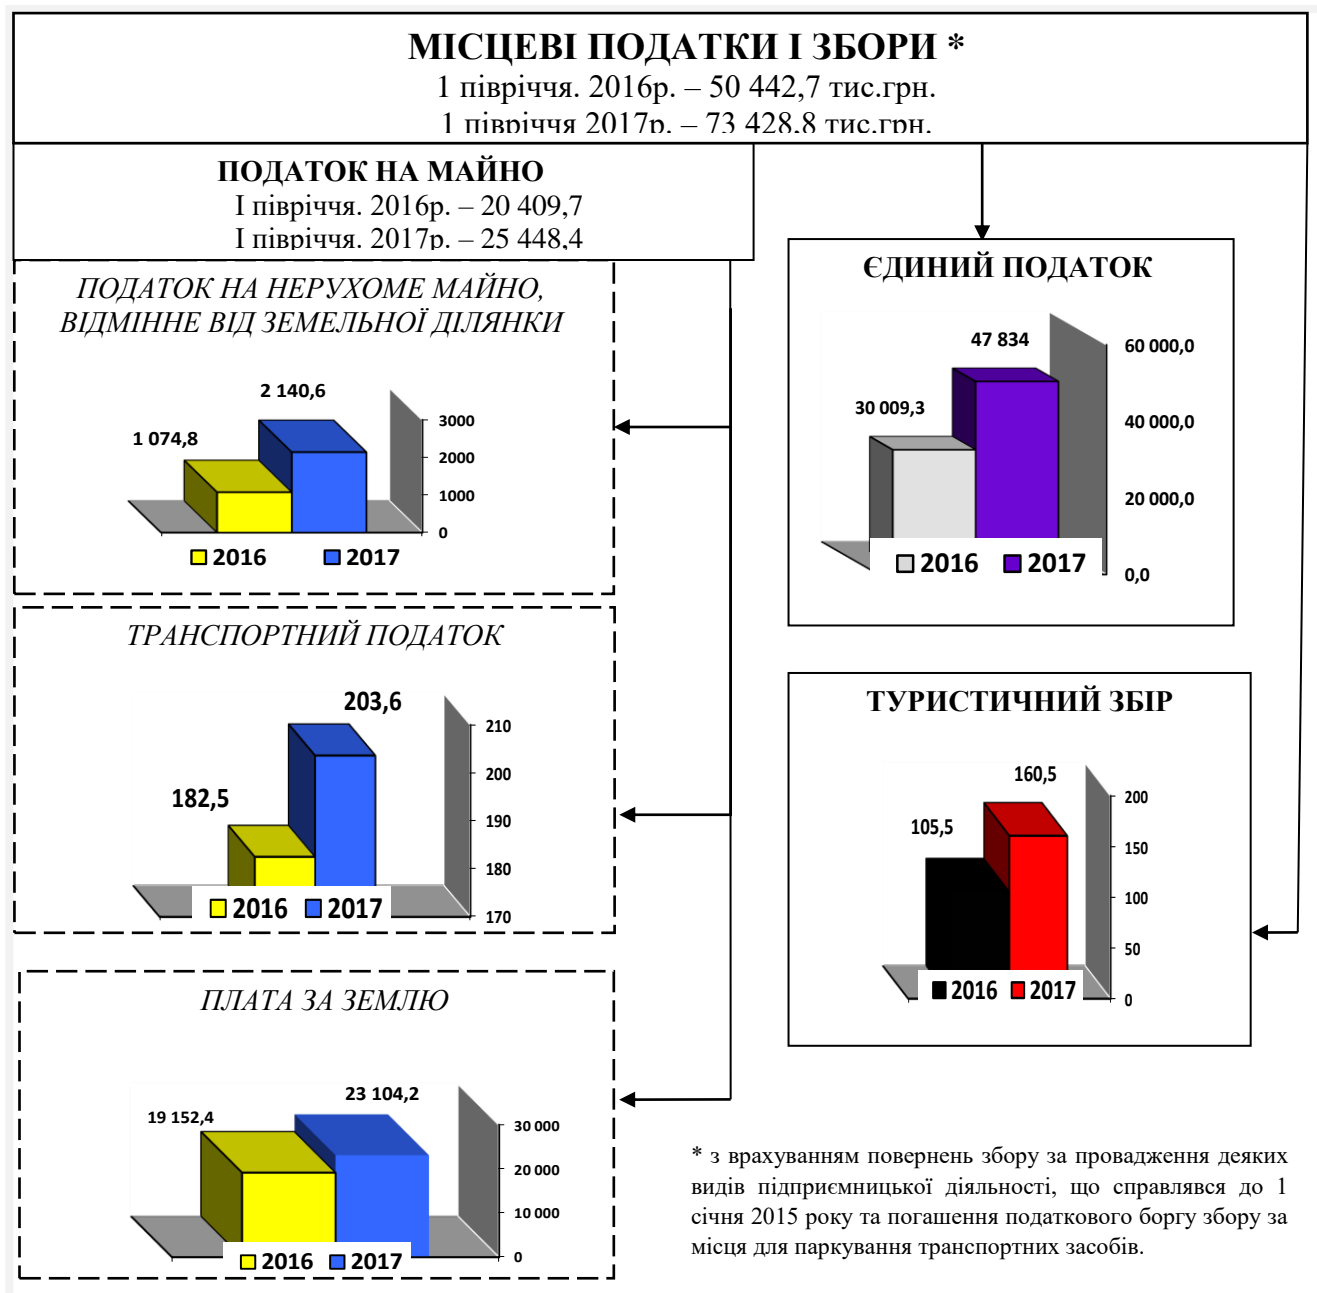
МІСЦЕВІ ПОДАТКИ І ЗБОРИ *
1 півріччя. 2016р. – 50 442,7 тис.грн.
1 півріччя 2017р. – 73 428,8 тис.грн.

ПОДАТОК НА МАЙНО
І півріччя. 2016р. – 20 409,7
І півріччя. 2017р. – 25 448,4

ПОДАТОК НА НЕРУХОМЕ МАЙНО, ВІДМІННЕ ВІД ЗЕМЕЛЬНОЇ ДІЛЯНКИ

1 074,8
2 140,6
3000
2000
1000
0
2016
2017

ТРАНСПОРТНИЙ ПОДАТОК

182,5
203,6
210
200
190
180
170
2016
2017

ПЛАТА ЗА ЗЕМЛЮ

19 152,4
23 104,2
30 000
20 000
10 000
0
2016
2017

ЄДИНИЙ ПОДАТОК

30 009,3
47 834
60 000,0
40 000,0
20 000,0
0,0
2016
2017

ТУРИСТИЧНИЙ ЗБІР

105,5
160,5
200
150
100
50
0
2016
2017

* з врахуванням повернень збору за провадження деяких видів підприємницької діяльності, що справлявся до 1 січня 2015 року та погашення податкового боргу збору за місця для паркування транспортних засобів.